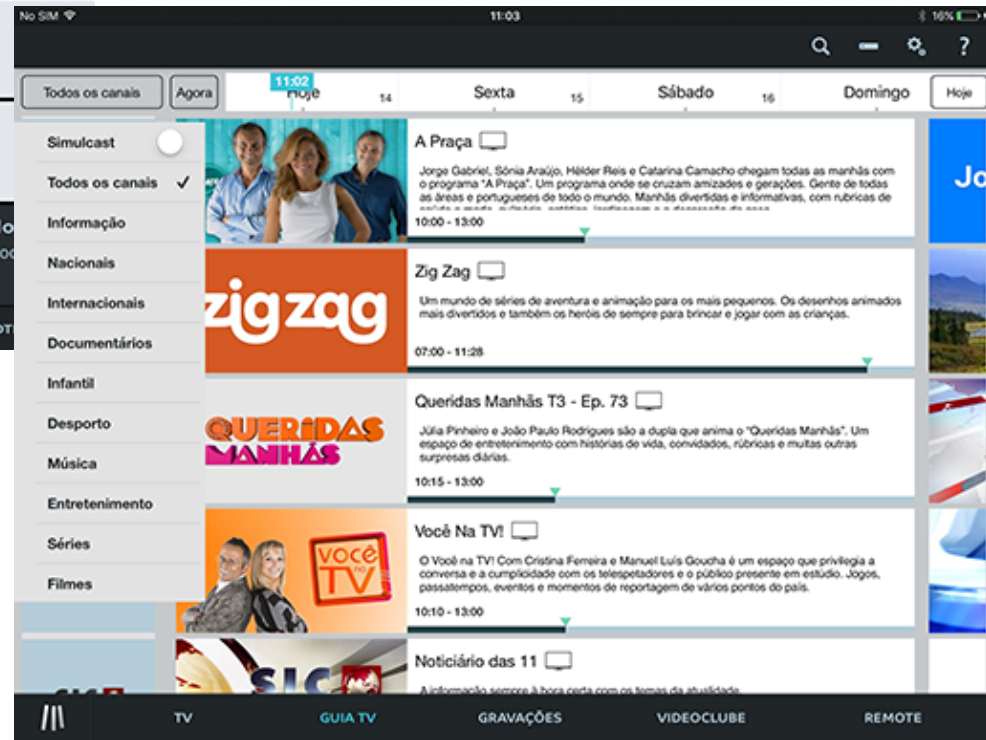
No SIM 11:03 16%

?

Todos os canais Agora 11:02 Hoje 14 Sexta 15 Sábado 16 Domingo Hoje

Simulcast
Todos os canais ✓
Informação
Nacionais
Internacionais
Documentários
Infantil
Desporto
Música
Entretenimento
Séries
Filmes

A Praça
Jorge Gabriel, Sónia Araújo, Hélder Reis e Catarina Camacho chegam todas as manhãs com o programa "A Praça". Um programa onde se cruzam amizades e gerações. Gente de todas as áreas e portugueses de todo o mundo. Manhãs divertidas e informativas, com rubricas de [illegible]
10:00 - 13:00

zig zag
Zig Zag
Um mundo de séries de aventura e animação para os mais pequenos. Os desenhos animados mais divertidos e também os heróis de sempre para brincar e jogar com as crianças.
07:00 - 11:28

QUERIDAS MANHÃS
Queridas Manhãs T3 - Ep. 73
Júlia Pinheiro e João Paulo Rodrigues são a dupla que anima o "Queridas Manhãs". Um espaço de entretenimento com histórias de vida, convidados, rubricas e muitas outras surpresas diárias.
10:15 - 13:00

Você na TV
Você Na TV!
O Você na TV! Com Cristina Ferreira e Manuel Luís Goucha é um espaço que privilegia a conversa e a cumplicidade com os telespetadores e o público presente em estúdio. Jogos, passatempos, eventos e momentos de reportagem de vários pontos do país.
10:10 - 13:00

SIC
Noticiário das 11
A informação sempre à hora certa com os temas da atualidade

Jo

TV GUIA TV GRAVAÇÕES VIDEOCLUBE REMOTE